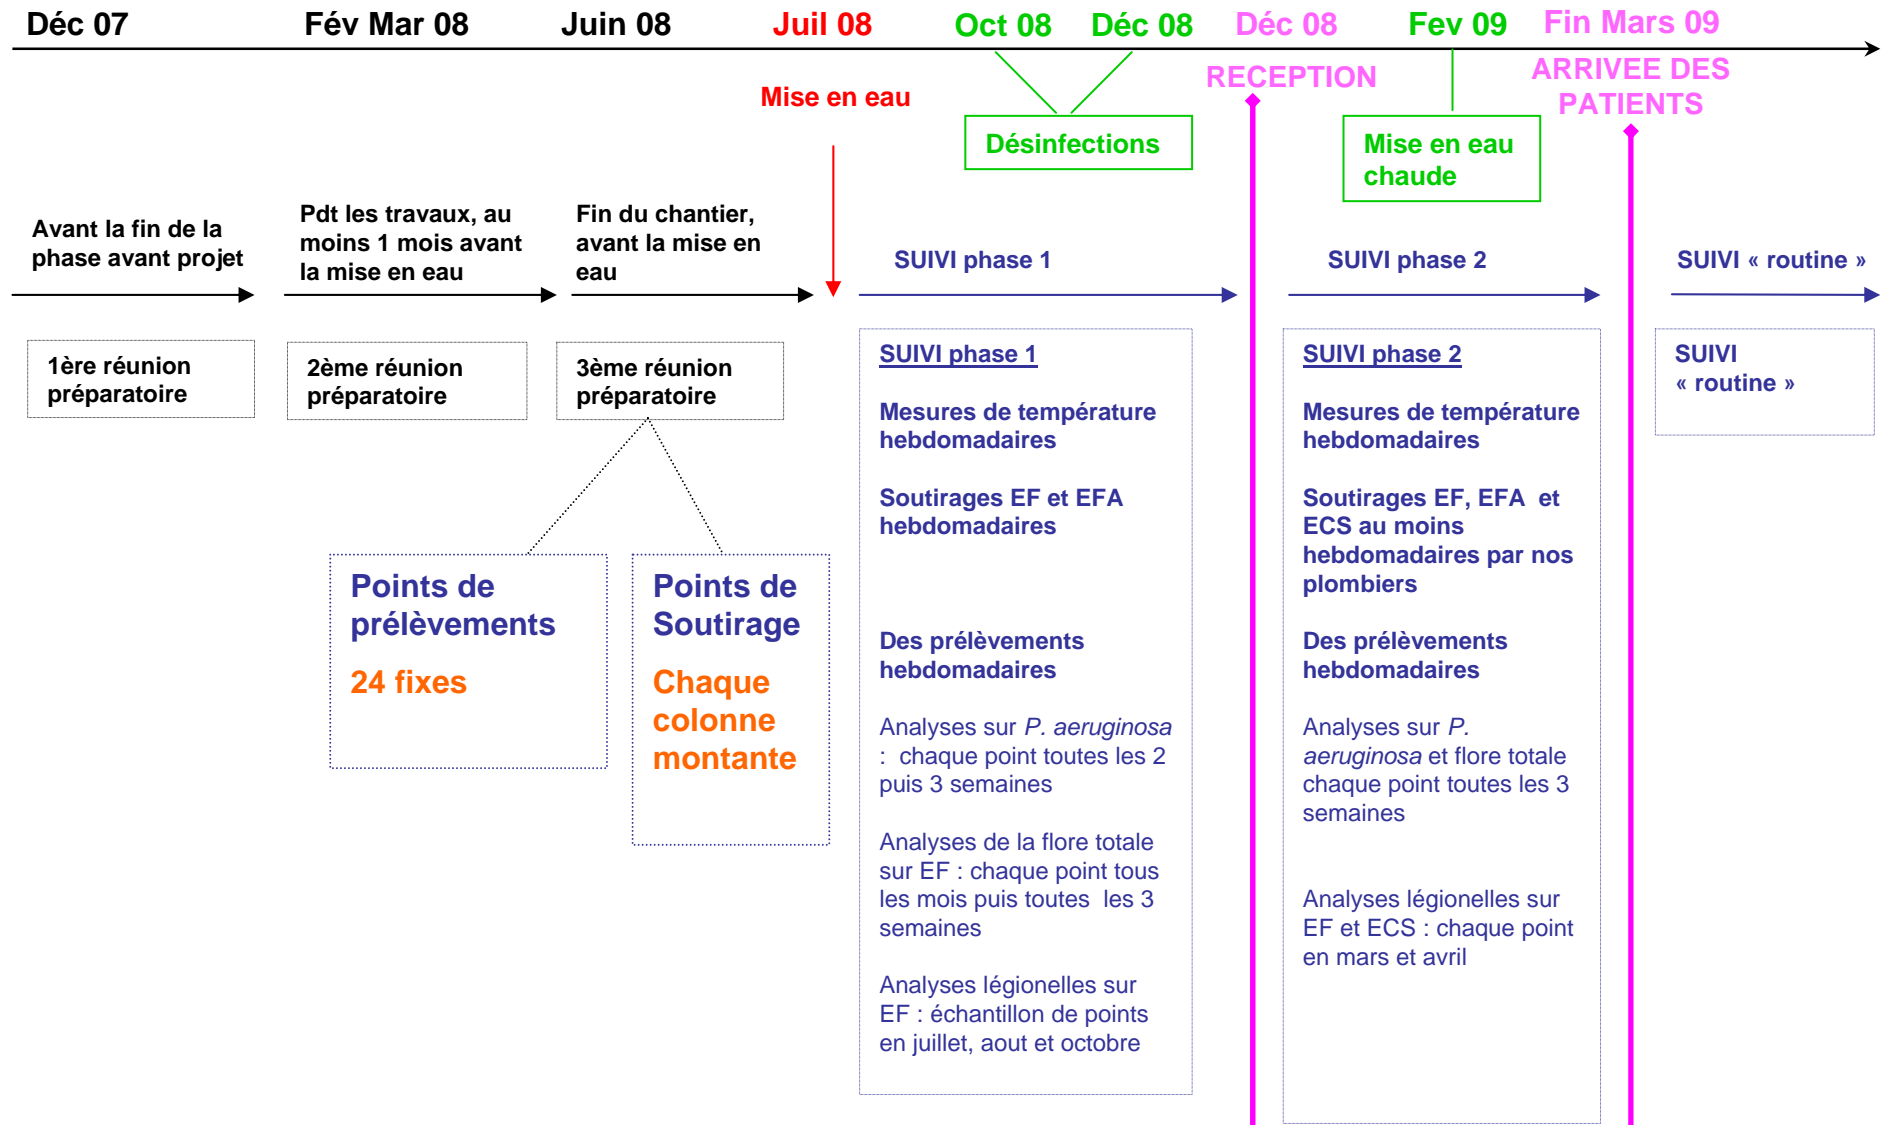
Déc 07 Fév Mar 08 Juin 08 Juil 08 Oct 08 Déc 08 Déc 08 Fev 09 Fin Mars 09

Mise en eau

Désinfections

RECEPTION

Mise en eau chaude

ARRIVEE DES PATIENTS

Avant la fin de la phase avant projet

Pdt les travaux, au moins 1 mois avant la mise en eau

Fin du chantier, avant la mise en eau

SUIVI phase 1

SUIVI phase 2

SUIVI « routine »

1ère réunion préparatoire

2ème réunion préparatoire

3ème réunion préparatoire

Points de prélèvements

24 fixes

Points de Soutirage

Chaque colonne montante

SUIVI phase 1

Mesures de température hebdomadaires

Soutirages EF et EFA hebdomadaires

Des prélèvements hebdomadaires

Analyses sur *P. aeruginosa* : chaque point toutes les 2 puis 3 semaines

Analyses de la flore totale sur EF : chaque point tous les mois puis toutes les 3 semaines

Analyses légionelles sur EF : échantillon de points en juillet, aout et octobre

SUIVI phase 2

Mesures de température hebdomadaires

Soutirages EF, EFA et ECS au moins hebdomadaires par nos plombiers

Des prélèvements hebdomadaires

Analyses sur *P. aeruginosa* et flore totale chaque point toutes les 3 semaines

Analyses légionelles sur EF et ECS : chaque point en mars et avril

SUIVI « routine »